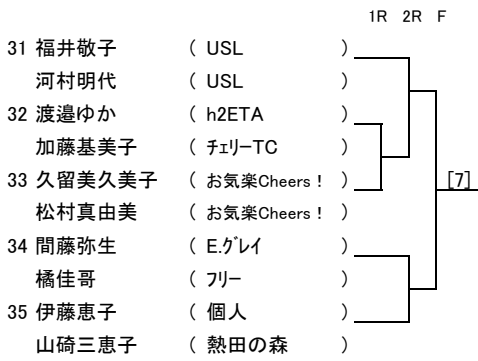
1R 2R F

| | | | |
|---|---|---|---|
| 31 | 福井敬子 | ( USL ) | |
| | 河村明代 | ( USL ) | |
| 32 | 渡邉ゆか | ( h2ETA ) | |
| | 加藤基美子 | ( ﾁｪﾘｰTC ) | |
| 33 | 久留美久美子 | ( お気楽Cheers！ ) | [7] |
| | 松村真由美 | ( お気楽Cheers！ ) | |
| 34 | 間藤弥生 | ( E.ｸﾞﾚｲ ) | |
| | 橘佳哥 | ( ﾌﾘｰ ) | |
| 35 | 伊藤恵子 | ( 個人 ) | |
| | 山崎三恵子 | ( 熱田の森 ) | |